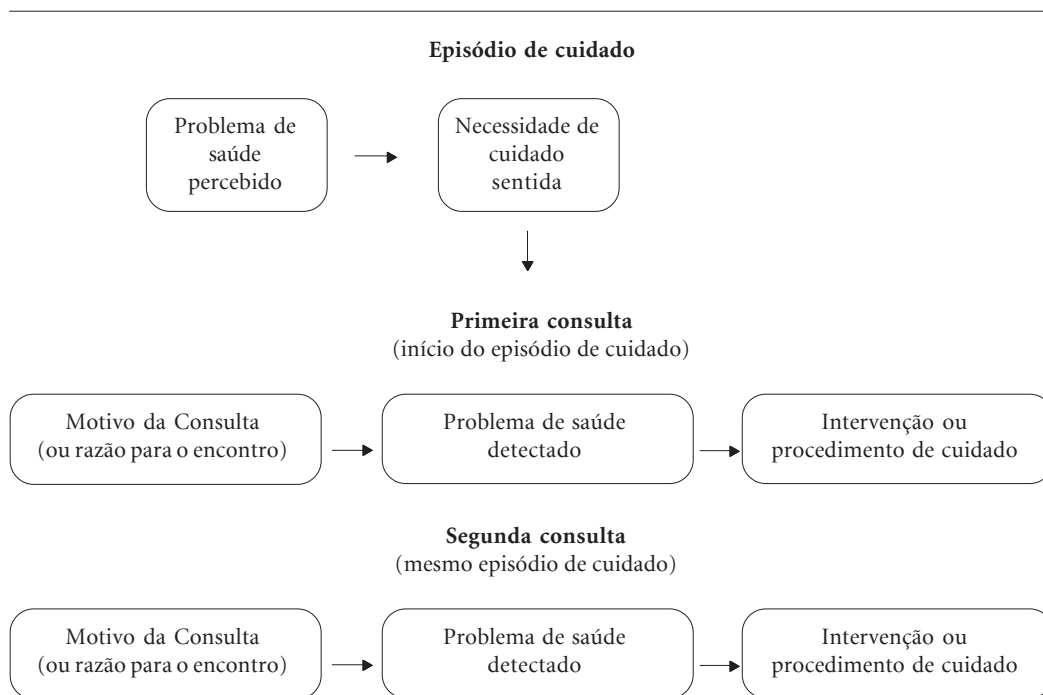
**Episódio de cuidado**

Problema de saúde percebido

Necessidade de cuidado sentida

**Primeira consulta**
(início do episódio de cuidado)

Motivo da Consulta (ou razão para o encontro)

Problema de saúde detectado

Intervenção ou procedimento de cuidado

**Segunda consulta**
(mesmo episódio de cuidado)

Motivo da Consulta (ou razão para o encontro)

Problema de saúde detectado

Intervenção ou procedimento de cuidado